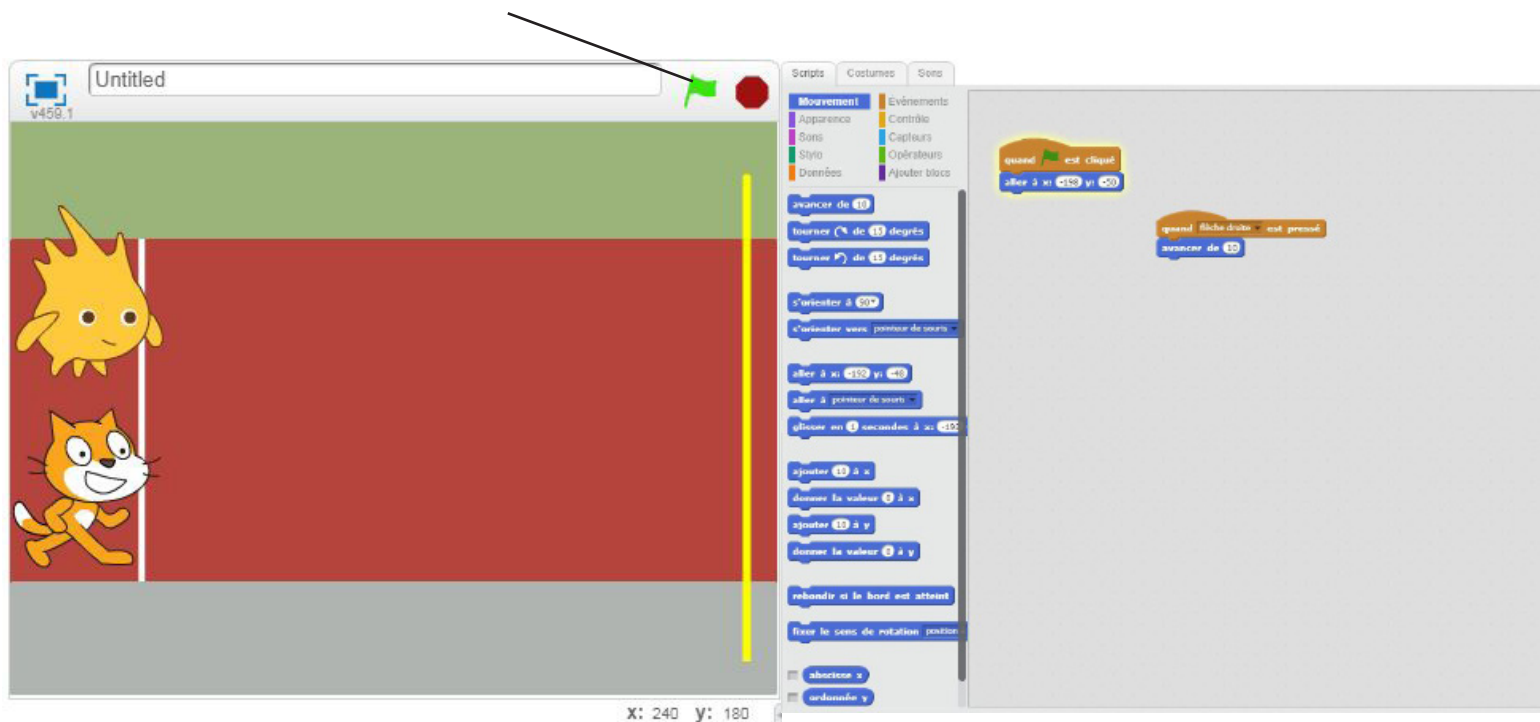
Untitled
v459.1

Scripts Costumes Sons

Mouvement
Apparence
Sons
Stylo
Données
Evènements
Contrôle
Capteurs
Opérateurs
Ajouter blocs

avancer de 10
tourner ↻ de 15 degrés
tourner ↺ de 15 degrés
s'orienter à 90▾
s'orienter vers pointeur de souris ▾
aller à x: -192 y: -48
aller à pointeur de souris ▾
glisser en 1 secondes à x: -192
ajouter 10 à x
donner la valeur 0 à x
ajouter 10 à y
donner la valeur 0 à y
rebondir si le bord est atteint
fixer le sens de rotation position
abscisse x
ordonnée y

quand 🏴 est cliqué
aller à x: -150 y: -50

quand flèche droite ▾ est pressé
avancer de 10

x: 240 y: 180